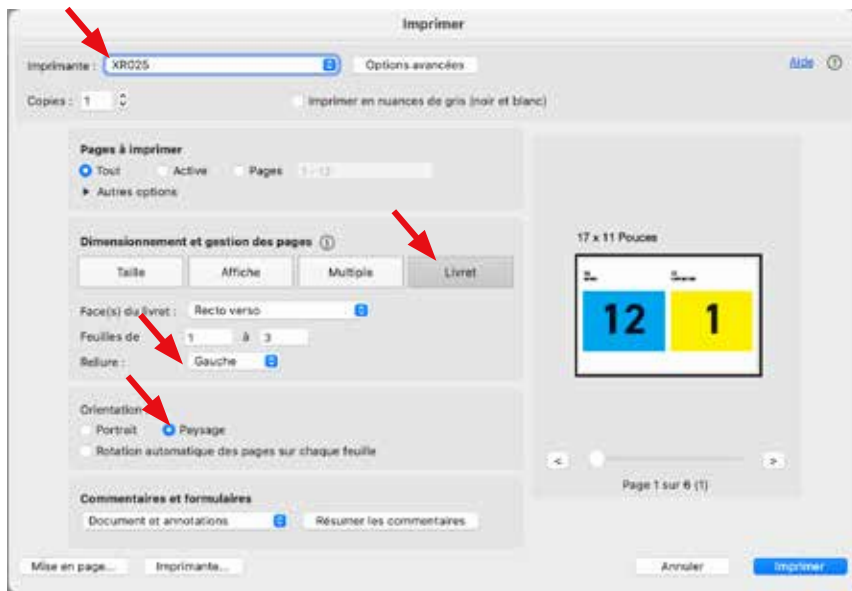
Imprimer

Imprimante : XR025 Options avancées Aide ?

Copies : 1 Imprimer en nuances de gris (noir et blanc)

Pages à imprimer
Tout Active Pages 1 - 12
▸ Autres options

Dimensionnement et gestion des pages ⓘ
Taille Affiche Multiple Livret

Face(s) du livret : Recto verso
Feuilles de 1 à 3
Reliure : Gauche

Orientation :
Portrait Paysage
Rotation automatique des pages sur chaque feuille

Commentaires et formulaires
Document et annotations Résumer les commentaires

17 x 11 Pouces

12 1

< >
Page 1 sur 6 (1)

Mise en page... Imprimante... Annuler Imprimer